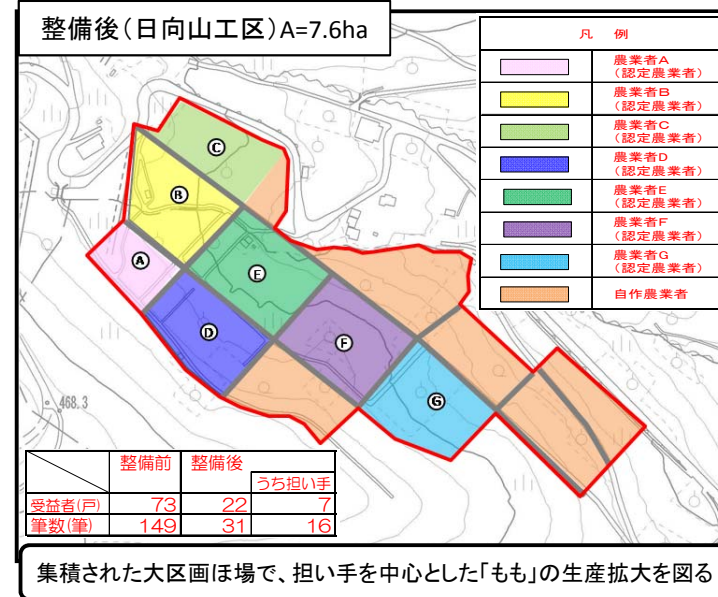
整備後（日向山工区）A=7.6ha

凡　例

農業者A（認定農業者）
農業者B（認定農業者）
農業者C（認定農業者）
農業者D（認定農業者）
農業者E（認定農業者）
農業者F（認定農業者）
農業者G（認定農業者）
自作農業者

C
B
A
E
D
F
G

468.3

|  | 整備前 | 整備後 |  |
|---|---|---|---|
|  |  |  | うち担い手 |
| 受益者(戸) | 73 | 22 | 7 |
| 筆数(筆) | 149 | 31 | 16 |

集積された大区画ほ場で、担い手を中心とした「もも」の生産拡大を図る